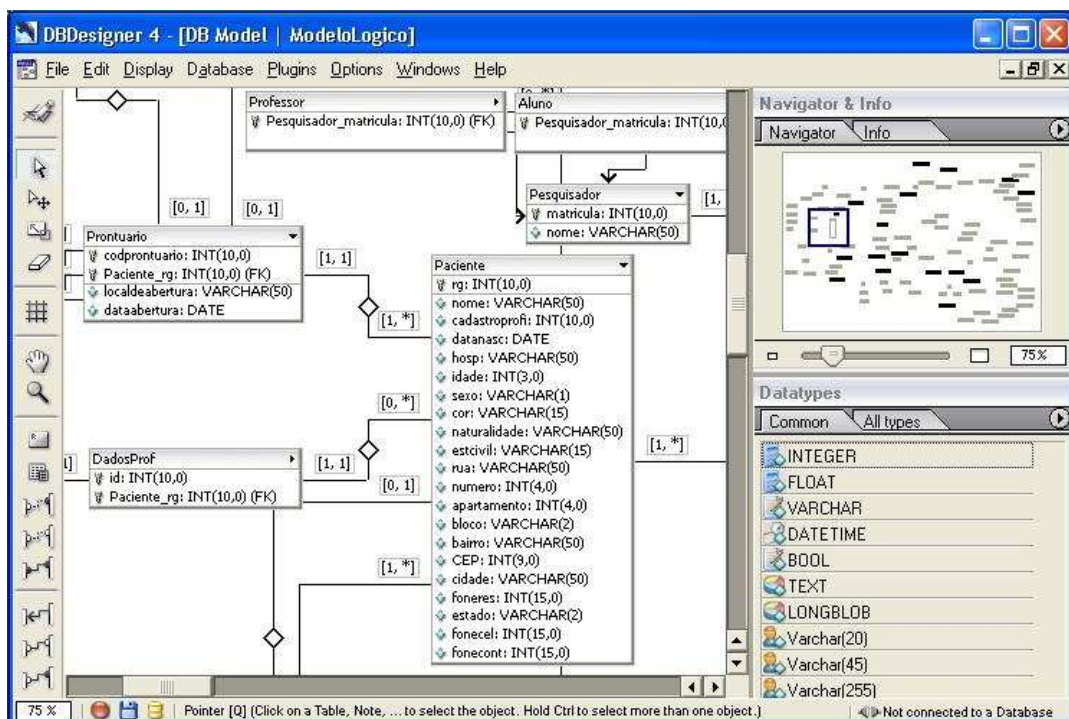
DBDesigner 4 - [DB Model | ModeloLogico]

File Edit Display Database Plugins Options Windows Help

Professor
Pesquisador_matricula: INT(10,0) (FK)

Aluno
Pesquisador_matricula: INT(10,0

Pesquisador
matricula: INT(10,0)
nome: VARCHAR(50)

[1,

[0, 1]
[0, 1]

Prontuario
codprontuario: INT(10,0)
Paciente_rg: INT(10,0) (FK)
localdeabertura: VARCHAR(50)
dataabertura: DATE

[1, 1]
[1, *]

Paciente
rg: INT(10,0)
nome: VARCHAR(50)
cadastroprofi: INT(10,0)
datanasc: DATE
hosp: VARCHAR(50)
idade: INT(3,0)
sexo: VARCHAR(1)
cor: VARCHAR(15)
naturalidade: VARCHAR(50)
estcivil: VARCHAR(15)
rua: VARCHAR(50)
numero: INT(4,0)
apartamento: INT(4,0)
bloco: VARCHAR(2)
bairro: VARCHAR(50)
CEP: INT(9,0)
cidade: VARCHAR(50)
foneres: INT(15,0)
estado: VARCHAR(2)
fonecel: INT(15,0)
fonecont: INT(15,0)

[0, *]
[1, *]

DadosProf
id: INT(10,0)
Paciente_rg: INT(10,0) (FK)

[1, 1]
[0, 1]
[1, *]

Navigator & Info
Navigator Info
75%

Datatypes
Common All types
INTEGER
FLOAT
VARCHAR
DATETIME
BOOL
TEXT
LONGBLOB
Varchar(20)
Varchar(45)
Varchar(255)

75 %
Pointer [Q] (Click on a Table, Note, ... to select the object. Hold Ctrl to select more than one object.)
Not connected to a Database